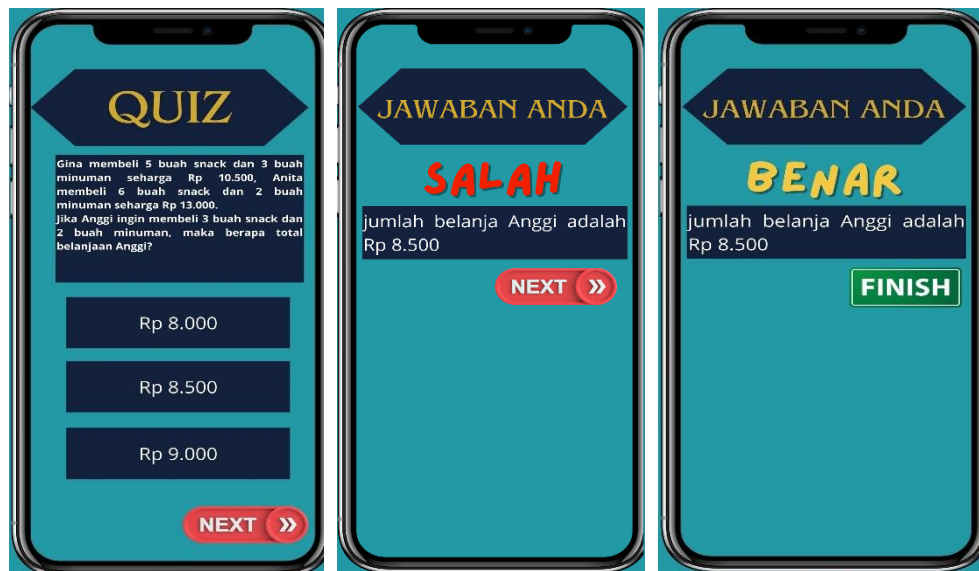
QUIZ

Gina membeli 5 buah snack dan 3 buah minuman seharga Rp 10.500, Anita membeli 6 buah snack dan 2 buah minuman seharga Rp 13.000.
Jika Anggi ingin membeli 3 buah snack dan 2 buah minuman, maka berapa total belanjaan Anggi?

Rp 8.000

Rp 8.500

Rp 9.000

NEXT

JAWABAN ANDA

SALAH

jumlah belanja Anggi adalah Rp 8.500

NEXT

JAWABAN ANDA

BENAR

jumlah belanja Anggi adalah Rp 8.500

FINISH